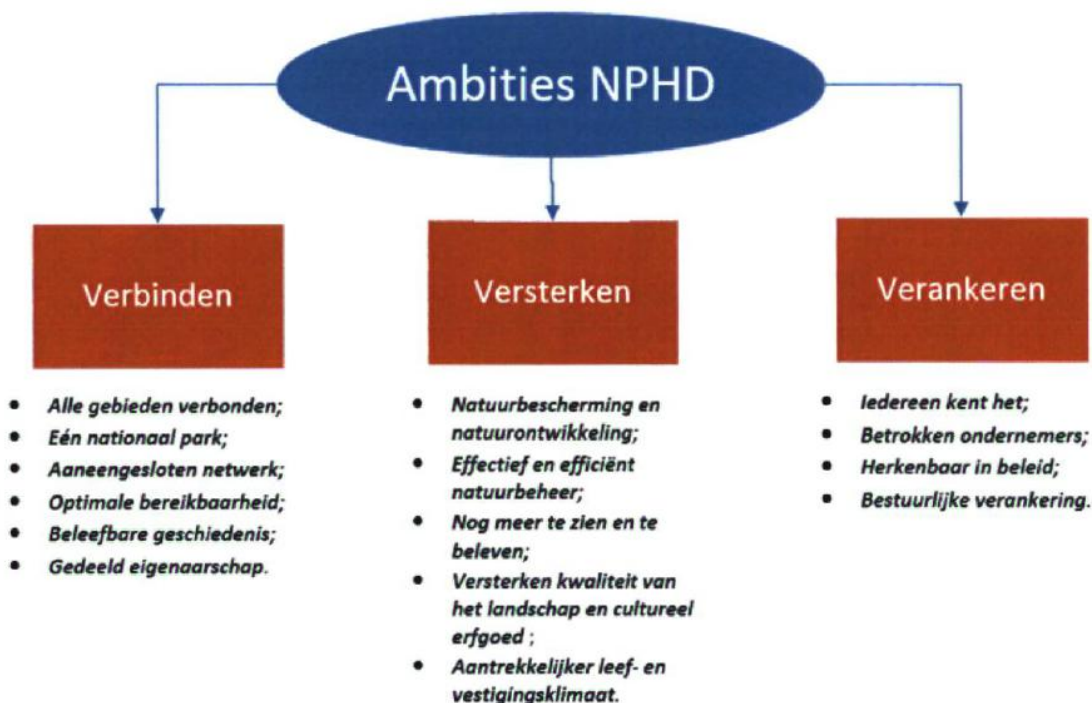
Ambities NPHD

Verbinden

- Alle gebieden verbonden;
- Eén nationaal park;
- Aaneengesloten netwerk;
- Optimale bereikbaarheid;
- Beleefbare geschiedenis;
- Gedeeld eigenaarschap.

Versterken

- Natuurbescherming en natuurontwikkeling;
- Effectief en efficiënt natuurbeheer;
- Nog meer te zien en te beleven;
- Versterken kwaliteit van het landschap en cultureel erfgoed ;
- Aantrekkelijker leef- en vestigingsklimaat.

Verankeren

- Iedereen kent het;
- Betrokken ondernemers;
- Herkenbaar in beleid;
- Bestuurlijke verankering.